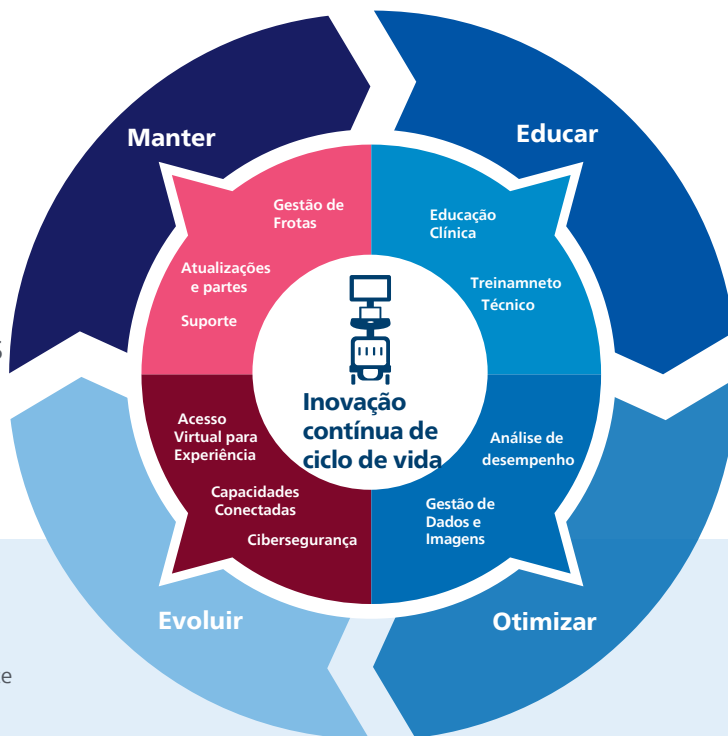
Manter

Educar

Gestão de Frotas

Atualizações e partes

Suporte

Educação Clínica

Treinamneto Técnico

Inovação contínua de ciclo de vida

Acesso Virtual para Experiência

Capacidades Conectadas

Cibersegurança

Análise de desempenho

Gestão de Dados e Imagens

Evoluir

Otimizar

s

e